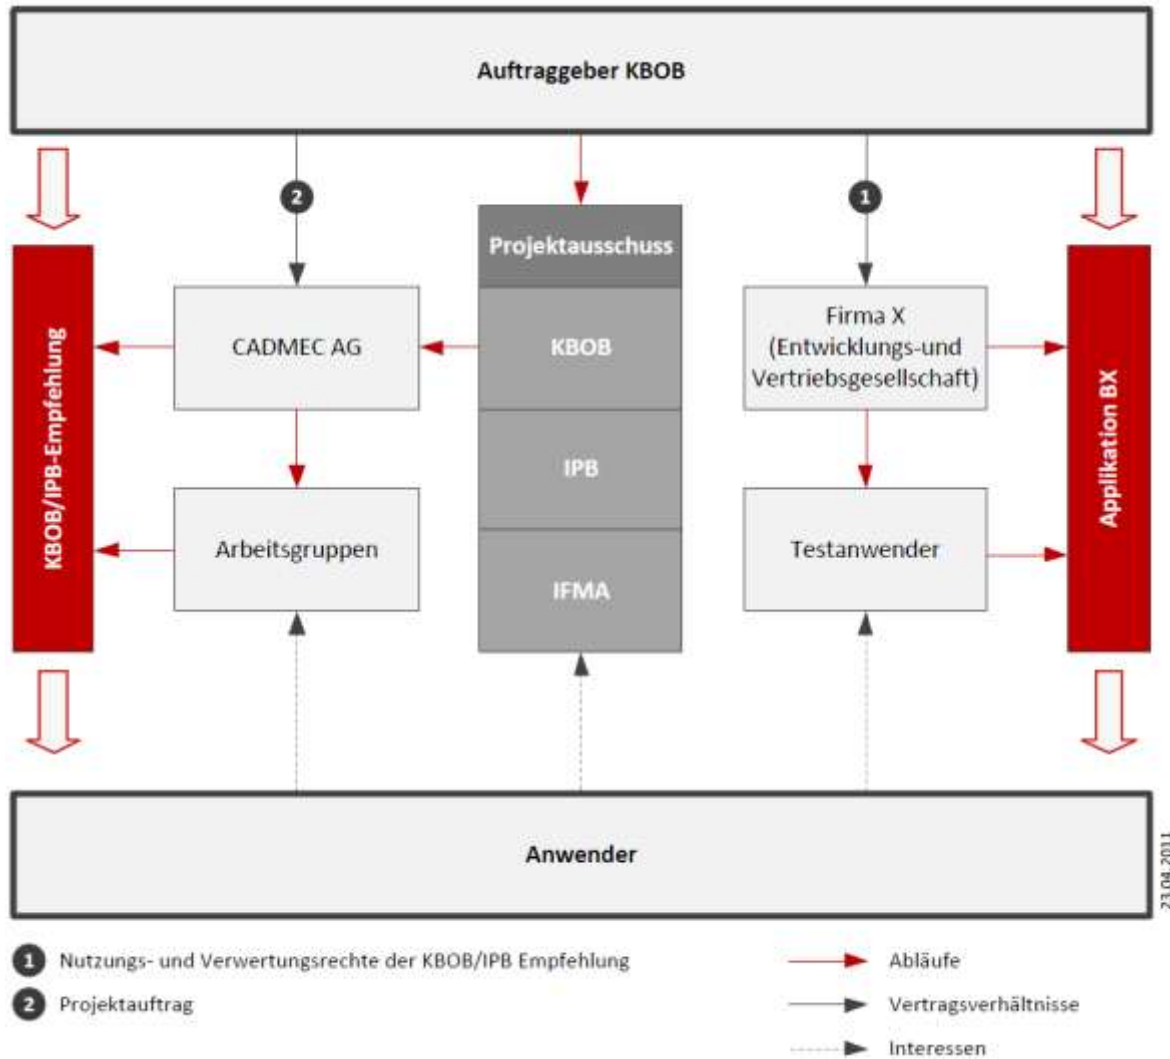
Auftraggeber KBOB

2

1

Projektausschuss

KBOB/IPB-Empfehlung

CADMEC AG

KBOB

Firma X (Entwicklungs-und Vertriebsgesellschaft)

Applikation BX

IPB

Arbeitsgruppen

Testanwender

IFMA

Anwender

23.04.2011

1 Nutzungs- und Verwertungsrechte der KBOB/IPB Empfehlung

2 Projektauftrag

Abläufe

Vertragsverhältnisse

Interessen